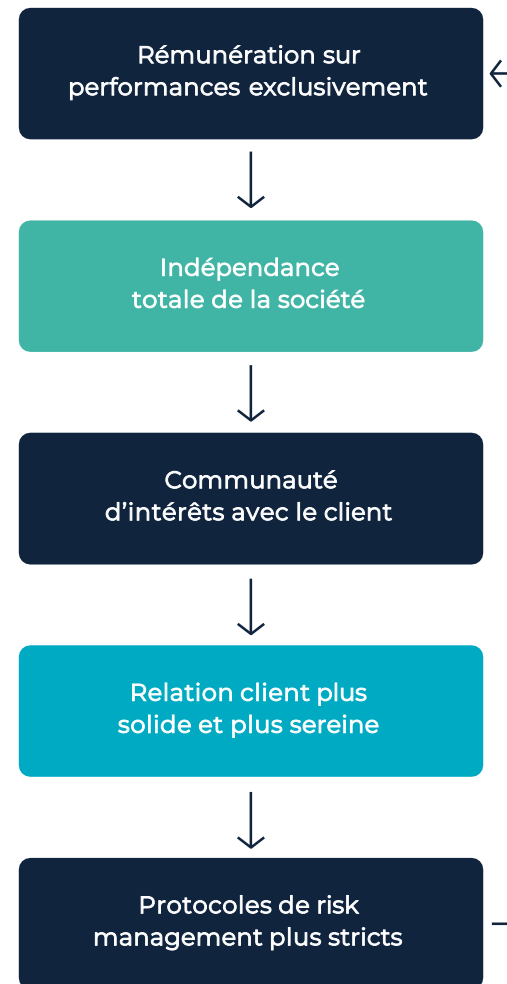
Rémunération sur performances exclusivement

Indépendance totale de la société

Communauté d'intérêts avec le client

Relation client plus solide et plus sereine

Protocoles de risk management plus stricts